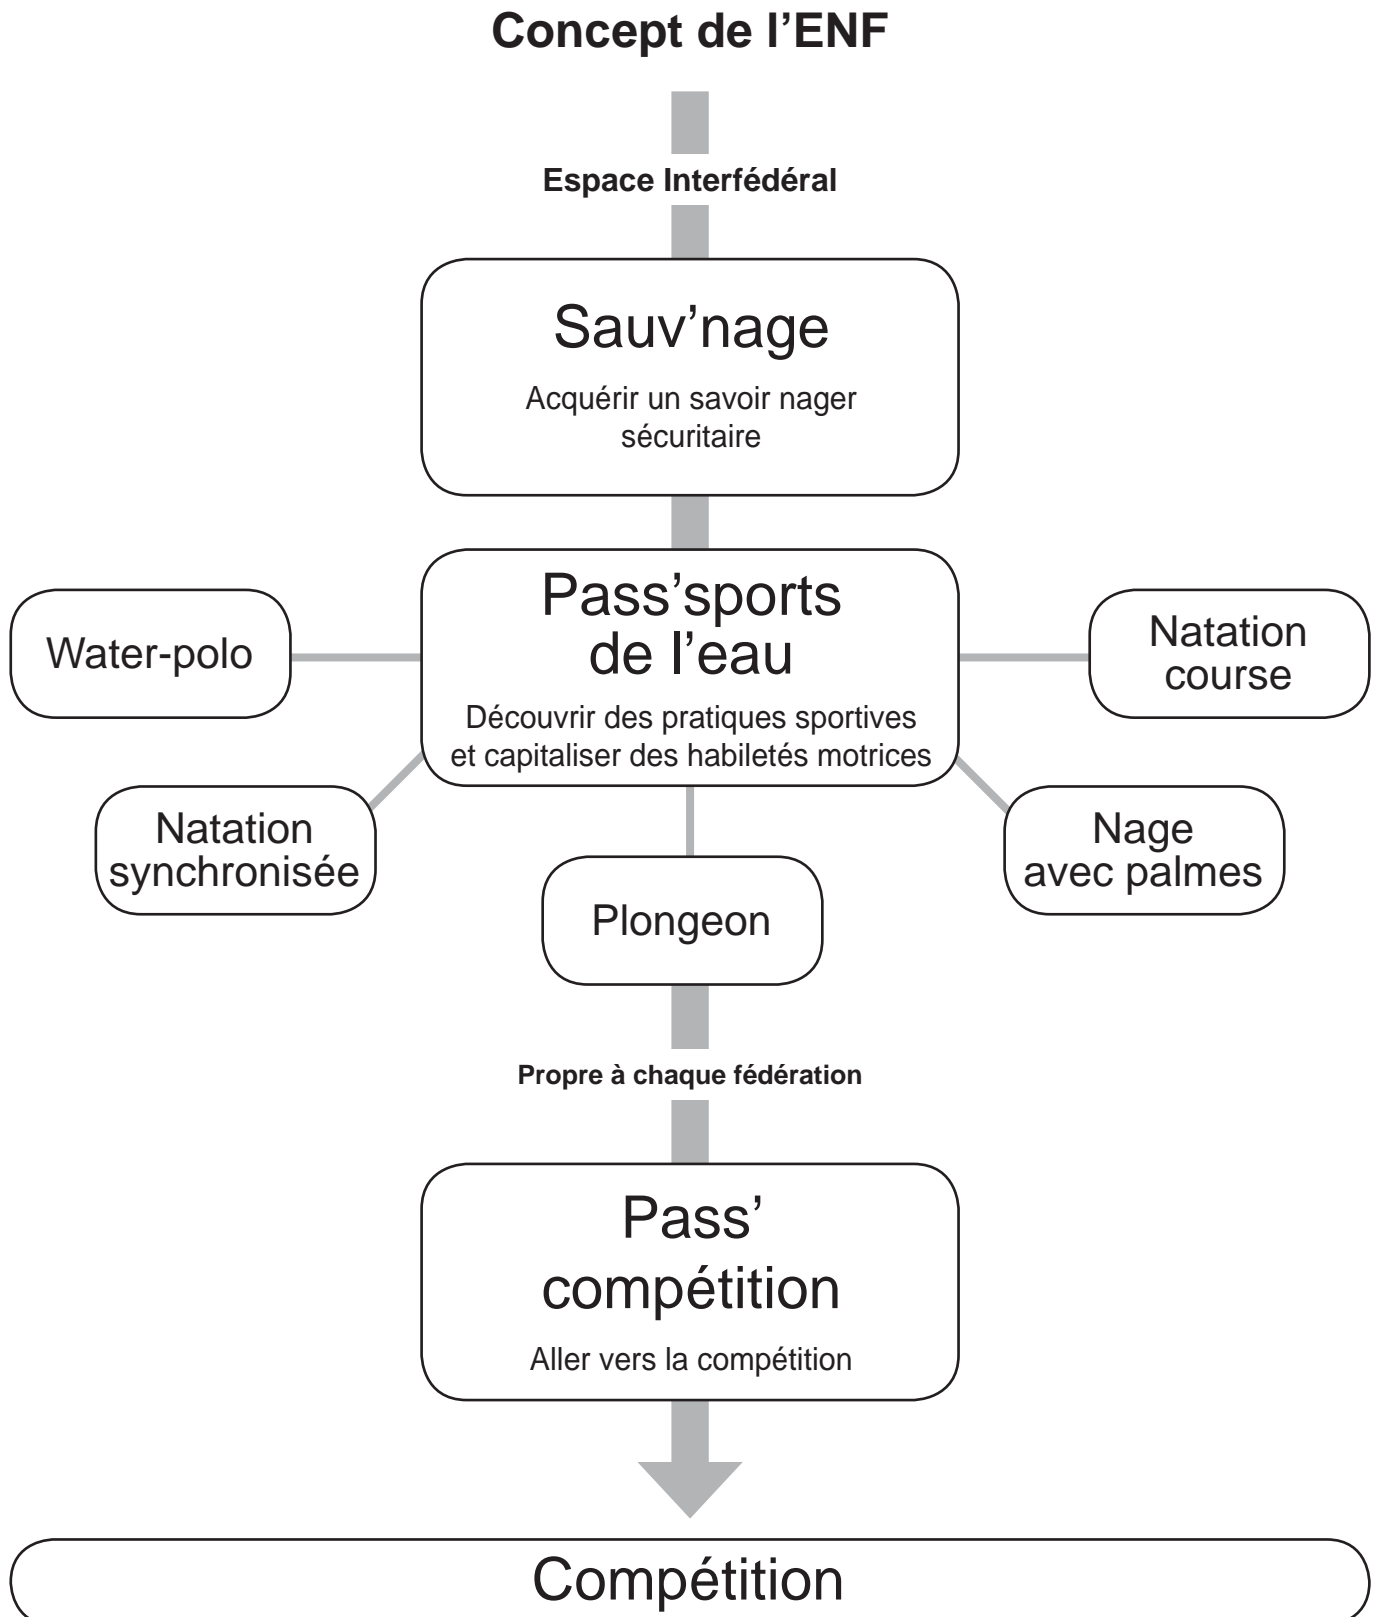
Concept de l’ENF

Espace Interfédéral

Sauv’nage

Acquérir un savoir nager sécuritaire

Water-polo

Pass’sports de l’eau

Découvrir des pratiques sportives et capitaliser des habiletés motrices

Natation course

Natation synchronisée

Plongeon

Nage avec palmes

Propre à chaque fédération

Pass’ compétition

Aller vers la compétition

Compétition